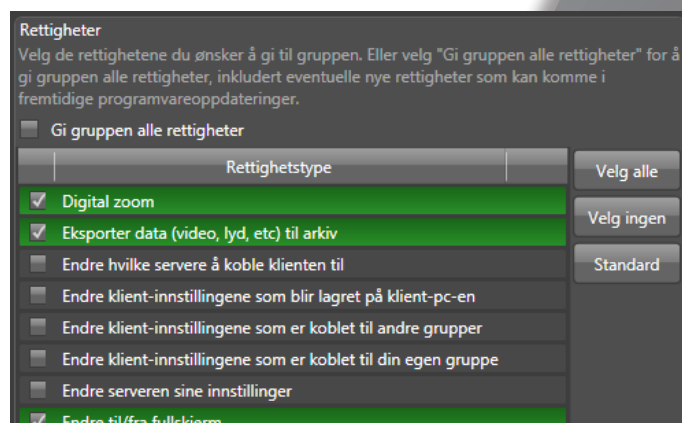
Rettigheter

Velg de rettighetene du ønsker å gi til gruppen. Eller velg "Gi gruppen alle rettigheter" for å gi gruppen alle rettigheter, inkludert eventuelle nye rettigheter som kan komme i fremtidige programvareoppdateringer.

Gi gruppen alle rettigheter

| | Rettighetstype |
|---|---|
| ✓ | Digital zoom |
| ✓ | Eksporter data (video, lyd, etc) til arkiv |
| | Endre hvilke servere å koble klienten til |
| | Endre klient-innstillingene som blir lagret på klient-pc-en |
| | Endre klient-innstillingene som er koblet til andre grupper |
| | Endre klient-innstillingene som er koblet til din egen gruppe |
| | Endre serveren sine innstillinger |
| ✓ | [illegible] |

Velg alle

Velg ingen

Standard